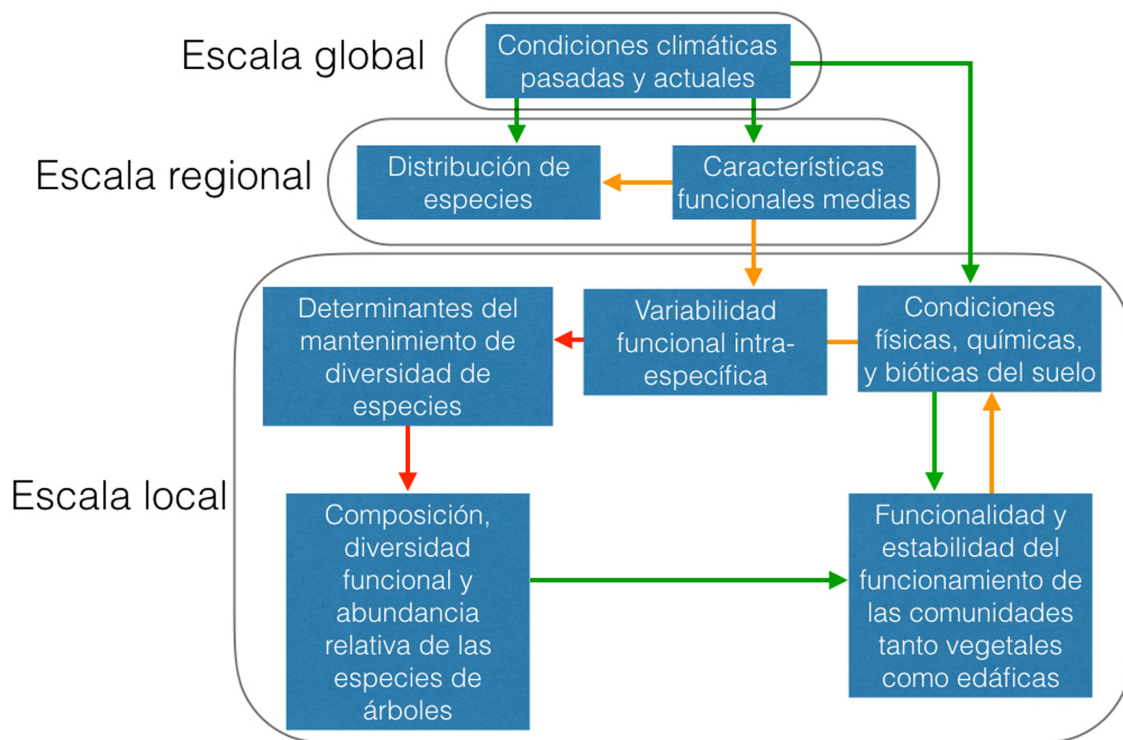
Escala global

Condiciones climáticas pasadas y actuales

Escala regional

Distribución de especies

Características funcionales medias

Determinantes del mantenimiento de diversidad de especies

Variabilidad funcional intraespecífica

Condiciones físicas, químicas, y bióticas del suelo

Escala local

Composición, diversidad funcional y abundancia relativa de las especies de árboles

Funcionalidad y estabilidad del funcionamiento de las comunidades tanto vegetales como edáficas